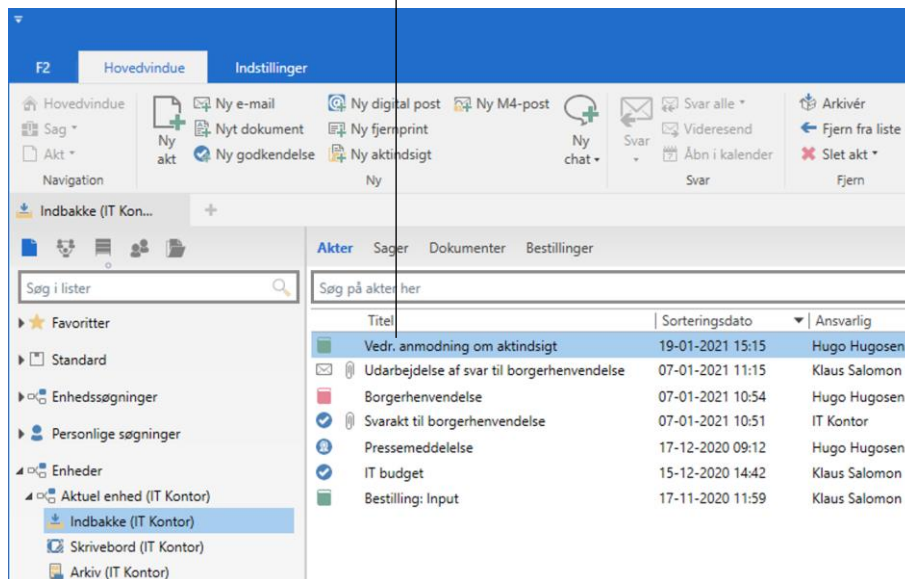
F2 Hovedvindue Indstillinger

Hovedvindue
Sag
Akt
Navigation

Ny akt
Ny e-mail
Nyt dokument
Ny godkendelse
Ny digital post
Ny fjernprint
Ny aktindsigt
Ny M4-post
Ny chat
Ny

Svar
Svar alle
Videresend
Åbn i kalender
Svar

Arkivér
Fjern fra liste
Slet akt
Fjern

Indbakke (IT Kon...

Søg i lister

Favoritter
Standard
Enhedssøgninger
Personlige søgninger
Enheder
Aktuel enhed (IT Kontor)
Indbakke (IT Kontor)
Skrivebord (IT Kontor)
Arkiv (IT Kontor)

Akter Sager Dokumenter Bestillinger

Søg på akter her

| Titel | Sorteringsdato | Ansvarlig |
|---|---|---|
| Vedr. anmodning om aktindsigt | 19-01-2021 15:15 | Hugo Hugosen |
| Udarbejdelse af svar til borgerhenvendelse | 07-01-2021 11:15 | Klaus Salomon |
| Borgerhenvendelse | 07-01-2021 10:54 | Hugo Hugosen |
| Svarakt til borgerhenvendelse | 07-01-2021 10:51 | IT Kontor |
| Pressemeddelelse | 17-12-2020 09:12 | Hugo Hugosen |
| IT budget | 15-12-2020 14:42 | Klaus Salomon |
| Bestilling: Input | 17-11-2020 11:59 | Klaus Salomon |